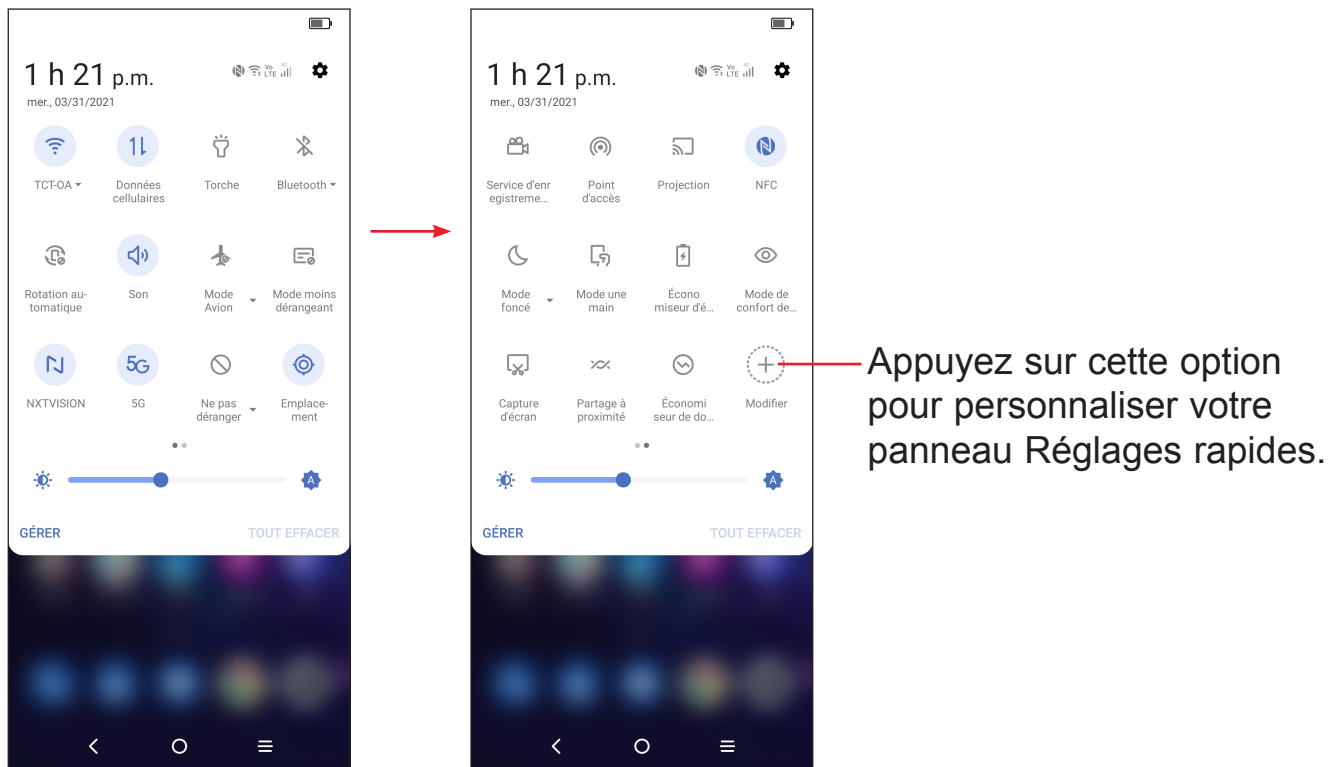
1 h 21 p.m.
mer., 03/31/2021

TCT-OA
Données cellulaires
Torche
Bluetooth

Rotation automatique
Son
Mode Avion
Mode moins dérangeant

NXTVISION
5G
Ne pas déranger
Emplacement

GÉRER
TOUT EFFACER

1 h 21 p.m.
mer., 03/31/2021

Service d'enregistreme...
Point d'accès
Projection
NFC

Mode foncé
Mode une main
Économiseur d'é...
Mode de confort de...

Capture d'écran
Partage à proximité
Économiseur de do...
Modifier

GÉRER
TOUT EFFACER

Appuyez sur cette option pour personnaliser votre panneau Réglages rapides.